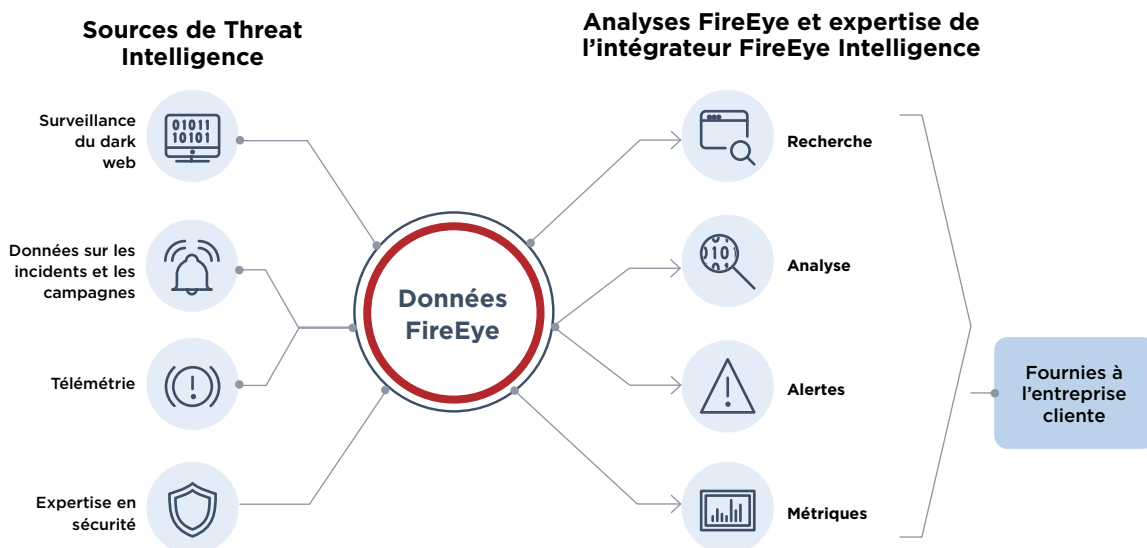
Sources de Threat Intelligence

Surveillance du dark web

01011
10101

Données sur les incidents et les campagnes

Télémétrie

Expertise en sécurité

Données FireEye

Analyses FireEye et expertise de l'intégrateur FireEye Intelligence

Recherche

010

Analyse

Alertes

Métriques

Fournies à l'entreprise cliente